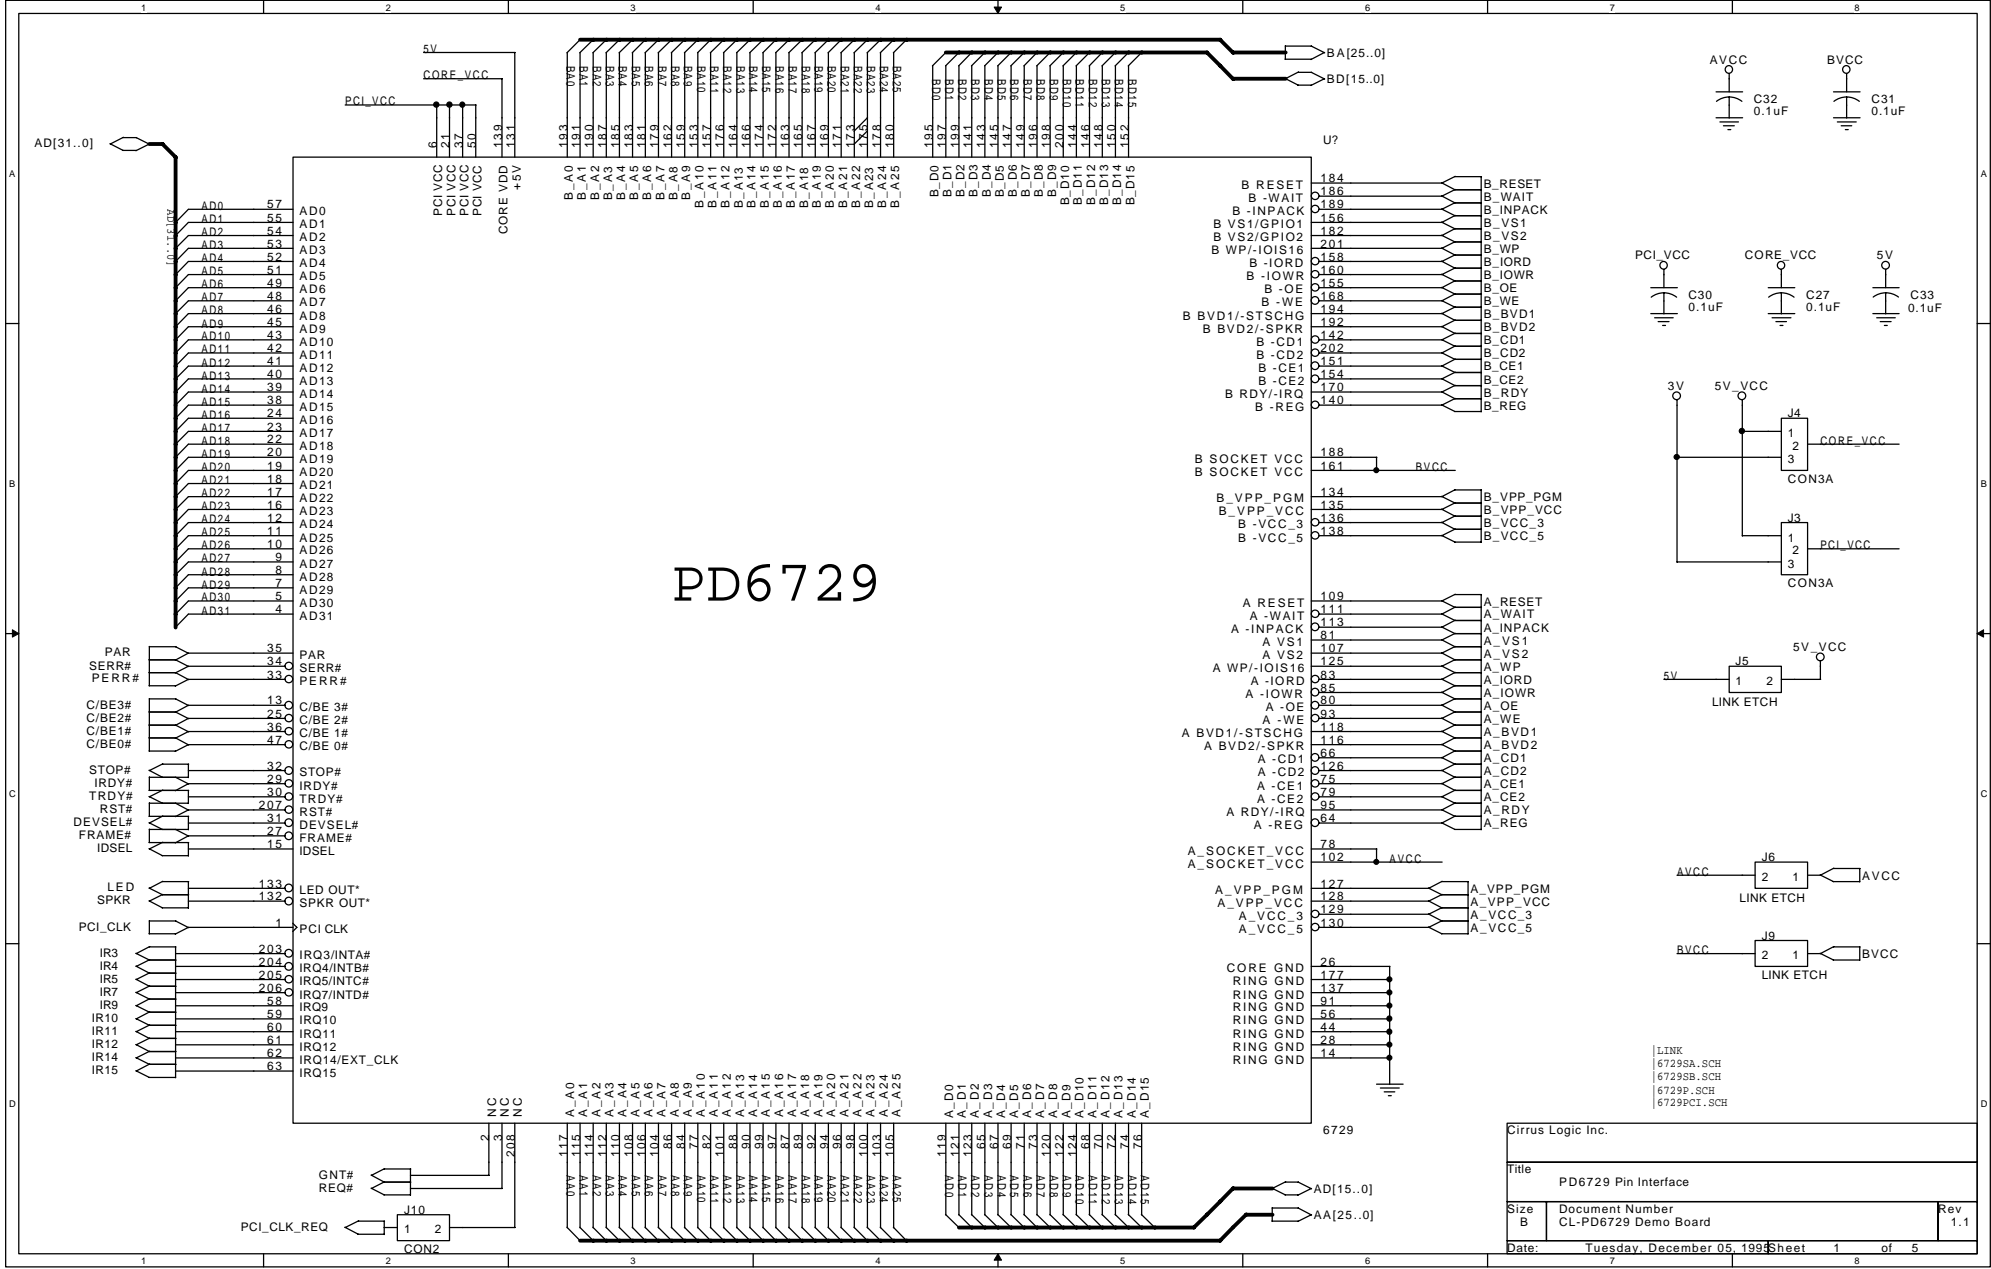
1 2 3 4 5 6 7 8

5V
CORE_VCC
PCI_VCC

BA[25..0]
BD[15..0]

BA0 BA1 BA2 BA3 BA4 BA5 BA6 BA7 BA8 BA9 BA10 BA11 BA12 BA13 BA14 BA15 BA16 BA17 BA18 BA19 BA20 BA21 BA22 BA23 BA24 BA25

BD0 BD1 BD2 BD3 BD4 BD5 BD6 BD7 BD8 BD9 BD10 BD11 BD12 BD13 BD14 BD15

6 21 37 50 139 131

193 191 190 187 185 183 181 179 162 159 153 157 176 164 166 174 172 163 167 169 171 173 175 178 180

195 197 199 141 143 145 147 149 196 198 200 144 146 148 150 152

PCI VCC PCI VCC PCI VCC PCI VCC CORE VDD +5V

B_A0 B_A1 B_A2 B_A3 B_A4 B_A5 B_A6 B_A7 B_A8 B_A9 B_A10 B_A11 B_A12 B_A13 B_A14 B_A15 B_A16 B_A17 B_A18 B_A19 B_A20 B_A21 B_A22 B_A23 B_A24 B_A25

B_D0 B_D1 B_D2 B_D3 B_D4 B_D5 B_D6 B_D7 B_D8 B_D9 B_D10 B_D11 B_D12 B_D13 B_D14 B_D15

U?

AVCC BVCC
C32 0.1uF
C31 0.1uF

AD[31..0]
AD[31..0]

| AD0 | 57 | AD0 |
|---|---|---|
| AD1 | 55 | AD1 |
| AD2 | 54 | AD2 |
| AD3 | 53 | AD3 |
| AD4 | 52 | AD4 |
| AD5 | 51 | AD5 |
| AD6 | 49 | AD6 |
| AD7 | 48 | AD7 |
| AD8 | 46 | AD8 |
| AD9 | 45 | AD9 |
| AD10 | 43 | AD10 |
| AD11 | 42 | AD11 |
| AD12 | 41 | AD12 |
| AD13 | 40 | AD13 |
| AD14 | 39 | AD14 |
| AD15 | 38 | AD15 |
| AD16 | 24 | AD16 |
| AD17 | 23 | AD17 |
| AD18 | 22 | AD18 |
| AD19 | 20 | AD19 |
| AD20 | 19 | AD20 |
| AD21 | 18 | AD21 |
| AD22 | 17 | AD22 |
| AD23 | 16 | AD23 |
| AD24 | 12 | AD24 |
| AD25 | 11 | AD25 |
| AD26 | 10 | AD26 |
| AD27 | 9 | AD27 |
| AD28 | 8 | AD28 |
| AD29 | 7 | AD29 |
| AD30 | 5 | AD30 |
| AD31 | 4 | AD31 |

| B RESET | 184 | B_RESET |
|---|---|---|
| B -WAIT | 186 | B_WAIT |
| B -INPACK | 189 | B_INPACK |
| B VS1/GPIO1 | 156 | B_VS1 |
| B VS2/GPIO2 | 182 | B_VS2 |
| B WP/-IOIS16 | 201 | B_WP |
| B -IORD | 158 | B_IORD |
| B -IOWR | 160 | B_IOWR |
| B -OE | 155 | B_OE |
| B -WE | 168 | B_WE |
| B BVD1/-STSCHG | 194 | B_BVD1 |
| B BVD2/-SPKR | 192 | B_BVD2 |
| B -CD1 | 142 | B_CD1 |
| B -CD2 | 202 | B_CD2 |
| B -CE1 | 151 | B_CE1 |
| B -CE2 | 154 | B_CE2 |
| B RDY/-IRQ | 170 | B_RDY |
| B -REG | 140 | B_REG |

PCI_VCC CORE_VCC 5V
C30 0.1uF
C27 0.1uF
C33 0.1uF

3V 5V_VCC
J4
1 2 3
CORE_VCC
CON3A

B SOCKET VCC 188
B SOCKET VCC 161
BVCC

| B_VPP_PGM | 134 | B_VPP_PGM |
|---|---|---|
| B_VPP_VCC | 135 | B_VPP_VCC |
| B -VCC_3 | 136 | B_VCC_3 |
| B -VCC_5 | 138 | B_VCC_5 |

J3
1 2 3
PCI_VCC
CON3A

PD6729

| A RESET | 109 | A_RESET |
|---|---|---|
| A -WAIT | 111 | A_WAIT |
| A -INPACK | 113 | A_INPACK |
| A VS1 | 81 | A_VS1 |
| A VS2 | 107 | A_VS2 |
| A WP/-IOIS16 | 125 | A_WP |
| A -IORD | 83 | A_IORD |
| A -IOWR | 85 | A_IOWR |
| A -OE | 80 | A_OE |
| A -WE | 93 | A_WE |
| A BVD1/-STSCHG | 118 | A_BVD1 |
| A BVD2/-SPKR | 116 | A_BVD2 |
| A -CD1 | 66 | A_CD1 |
| A -CD2 | 126 | A_CD2 |
| A -CE1 | 75 | A_CE1 |
| A -CE2 | 79 | A_CE2 |
| A RDY/-IRQ | 95 | A_RDY |
| A -REG | 64 | A_REG |

PAR 35 PAR
SERR# 34 SERR#
PERR# 33 PERR#

C/BE3# 13 C/BE 3#
C/BE2# 25 C/BE 2#
C/BE1# 36 C/BE 1#
C/BE0# 47 C/BE 0#

STOP# 32 STOP#
IRDY# 29 IRDY#
TRDY# 30 TRDY#
RST# 207 RST#
DEVSEL# 31 DEVSEL#
FRAME# 27 FRAME#
IDSEL 15 IDSEL

LED 133 LED OUT*
SPKR 132 SPKR OUT*

PCI_CLK 1 PCI CLK

IR3 203 IRQ3/INTA#
IR4 204 IRQ4/INTB#
IR5 205 IRQ5/INTC#
IR7 206 IRQ7/INTD#
IR9 58 IRQ9
IR10 59 IRQ10
IR11 60 IRQ11
IR12 61 IRQ12
IR14 62 IRQ14/EXT_CLK
IR15 63 IRQ15

5V_VCC
5V J5 1 2
LINK ETCH

A_SOCKET_VCC 78
A_SOCKET_VCC 102
AVCC

| A_VPP_PGM | 127 | A_VPP_PGM |
|---|---|---|
| A_VPP_VCC | 128 | A_VPP_VCC |
| A_VCC_3 | 129 | A_VCC_3 |
| A_VCC_5 | 130 | A_VCC_5 |

AVCC J6 2 1 AVCC
LINK ETCH

BVCC J9 2 1 BVCC
LINK ETCH

CORE GND 26
RING GND 177
RING GND 137
RING GND 91
RING GND 56
RING GND 44
RING GND 28
RING GND 14

LINK
6729SA.SCH
6729SB.SCH
6729P.SCH
6729PCI.SCH

NC NC NC
2 3 208

A_A0 A_A1 A_A2 A_A3 A_A4 A_A5 A_A6 A_A7 A_A8 A_A9 A_A10 A_A11 A_A12 A_A13 A_A14 A_A15 A_A16 A_A17 A_A18 A_A19 A_A20 A_A21 A_A22 A_A23 A_A24 A_A25

A_D0 A_D1 A_D2 A_D3 A_D4 A_D5 A_D6 A_D7 A_D8 A_D9 A_D10 A_D11 A_D12 A_D13 A_D14 A_D15

6729

117 115 114 112 110 108 106 104 86 84 77 82 101 88 90 99 97 87 89 92 94 96 98 100 103 105

119 121 123 65 67 69 71 73 120 122 124 68 70 72 74 76

AA0 AA1 AA2 AA3 AA4 AA5 AA6 AA7 AA8 AA9 AA10 AA11 AA12 AA13 AA14 AA15 AA16 AA17 AA18 AA19 AA20 AA21 AA22 AA23 AA24 AA25

AD0 AD1 AD2 AD3 AD4 AD5 AD6 AD7 AD8 AD9 AD10 AD11 AD12 AD13 AD14 AD15

GNT#
REQ#

AD[15..0]
AA[25..0]

PCI_CLK_REQ J10 1 2
CON2

Cirrus Logic Inc.

Title
PD6729 Pin Interface

Size B
Document Number
CL-PD6729 Demo Board
Rev 1.1

Date: Tuesday, December 05, 1995 Sheet 1 of 5

A B C D